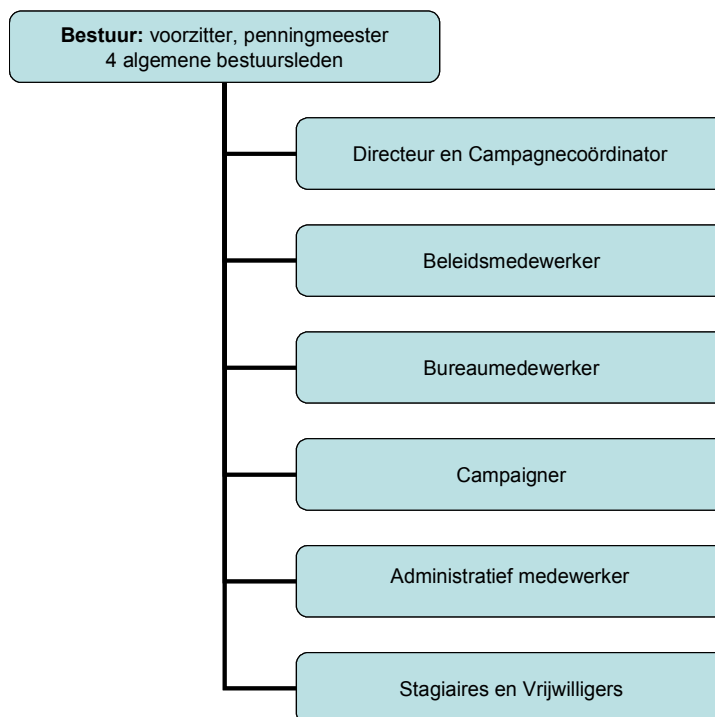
**Bestuur:** voorzitter, penningmeester
4 algemene bestuursleden

Directeur en Campagnecoördinator

Beleidsmedewerker

Bureaumedewerker

Campaigner

Administratief medewerker

Stagiaires en Vrijwilligers